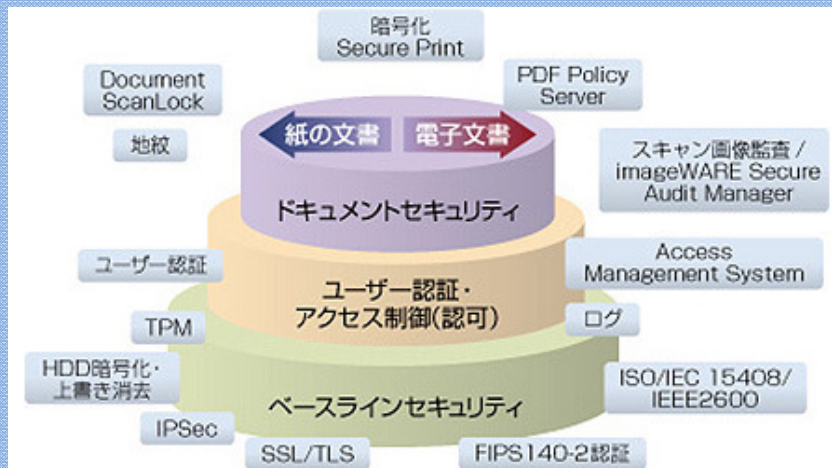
暗号化
Secure Print

Document
ScanLock

PDF Policy
Server

地紋

紙の文書

電子文書

スキャン画像監査／
imageWARE Secure
Audit Manager

ドキュメントセキュリティ

ユーザー認証

Access
Management System

ユーザー認証・
アクセス制御(認可)

TPM

ログ

HDD暗号化・
上書き消去

ISO/IEC 15408/
IEEE2600

ベースラインセキュリティ

IPSec

SSL/TLS

FIPS140-2認証